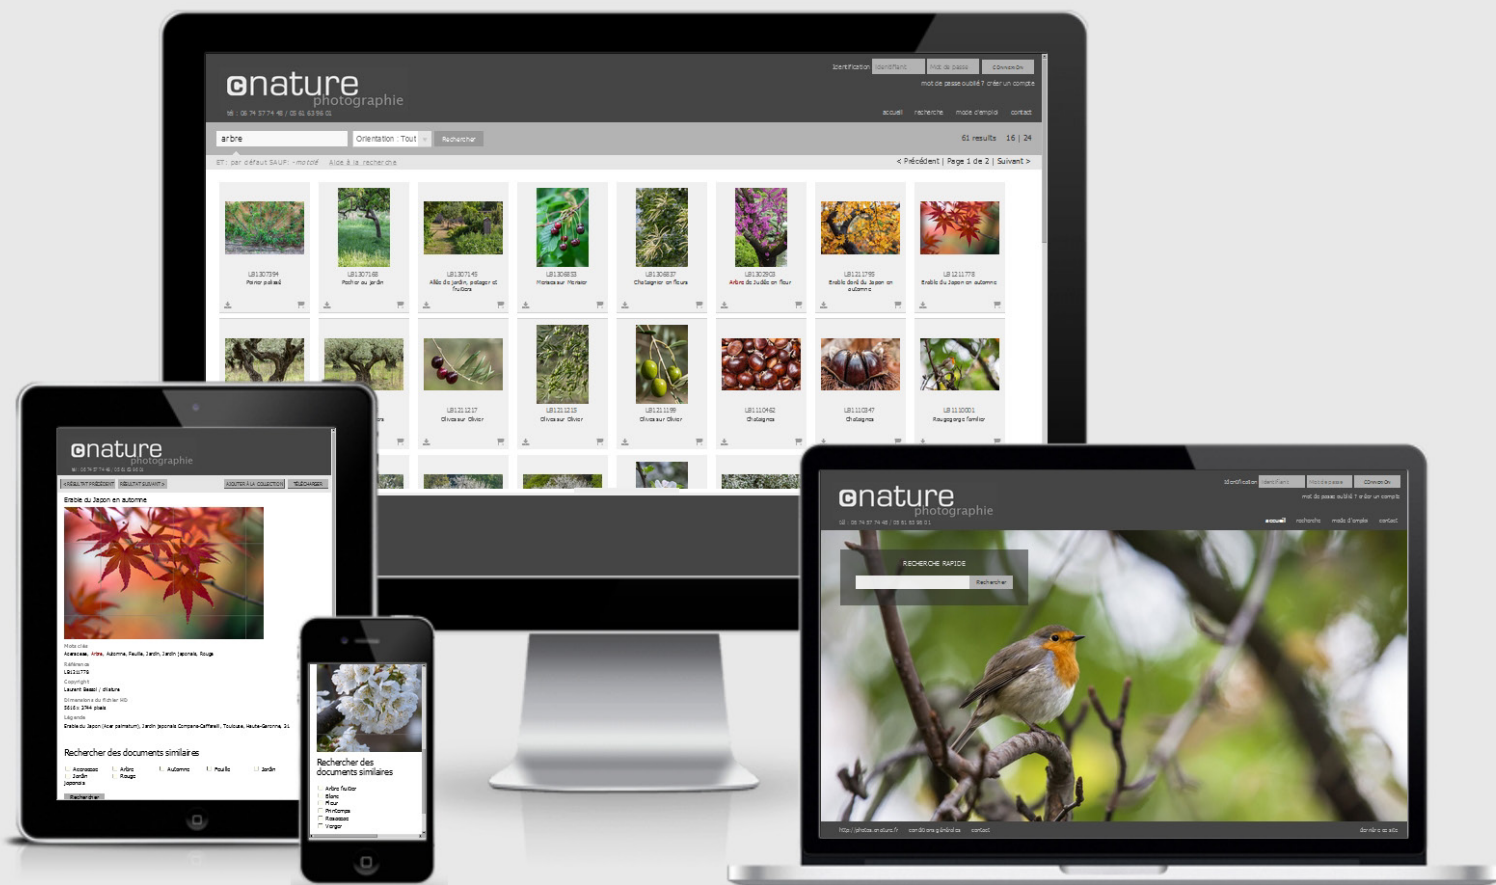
Identification Identifiant Mot de passe Connexion
mot de passe oublié ? créer un compte

onature photographie
tél : 06 74 37 74 48 / 05 61 63 98 01

accueil recherche mode d'emploi contact

arbre Orientation : Tout Rechercher 61 résultats 16 | 24

ET : par défaut SAUF : -mot clé Aide à la recherche < Précédent | Page 1 de 2 | Suivant >

LB1307594 Poirier palissé
LB1307168 Pochier au jardin
LB1307145 Allée de jardin, potager et fruitiers
LB1306853 Merisier sur Merisier
LB1306837 Châtaignier en fleurs
LB1302903 Arbre de Judée en fleur
LB1211795 Erable doré du Japon en automne
LB1211778 Erable du Japon en automne

LB1211217 Olives sur Olivier
LB1211213 Olives sur Olivier
LB1211198 Olives sur Olivier
LB1110462 Châtaignes
LB1110347 Châtaignes
LB1110001 Rougegorge familier

onature photographie
tél : 06 74 37 74 48 / 05 61 63 98 01
< RÉSULTAT PRÉCÉDENT RÉSULTAT SUIVANT > AJOUTER À LA COLLECTION TÉLÉCHARGER
Erable du Japon en automne
Mots clés
Aceraceae, Arbre, Automne, Feuille, Jardin, Jardin japonais, Rouge
Référence
LB1211778
Copyright
Laurent Bessol / dNature
Dimensions du fichier HD
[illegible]
Légende
Erable du Japon (Acer palmatum), Jardin japonais Compans-Caffarelli, Toulouse, Haute-Garonne, 31
Rechercher des documents similaires
Aceraceae Arbre Automne Feuille Jardin Jardin japonais Rouge
Rechercher

Rechercher des documents similaires
Arbre fruitier
Blanc
Fleur
Printemps
Rosaceae
Verger

Identification Identifiant Mot de passe Connexion
mot de passe oublié ? créer un compte
onature photographie
tél : 06 74 37 74 48 / 05 61 63 98 01
accueil recherche mode d'emploi contact
RECHERCHE RAPIDE
Rechercher
http://photos.onature.fr conditions générales contact
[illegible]